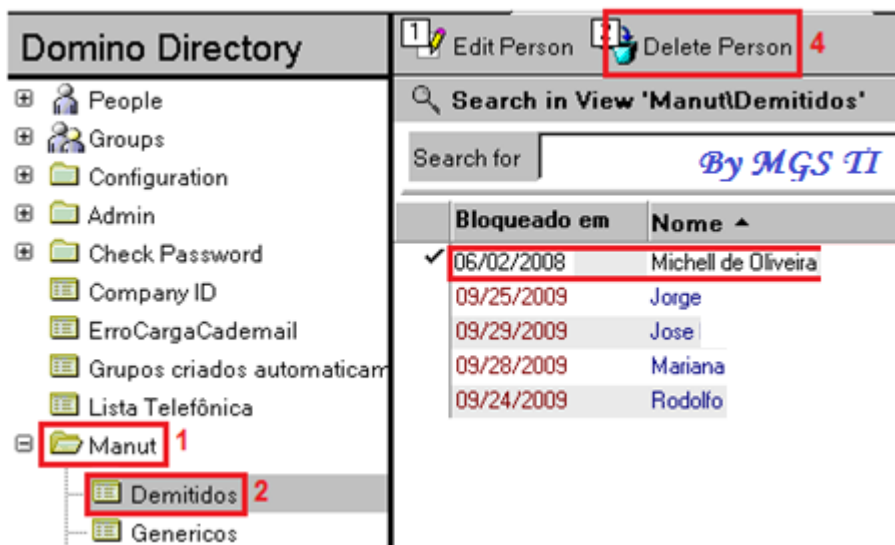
Domino Directory

People
Groups
Configuration
Admin
Check Password
Company ID
ErroCargaCademail
Grupos criados automaticam
Lista Telefônica
Manut 1
Demitidos 2
Genericos

Edit Person
Delete Person 4

Search in View 'Manut\Demitidos'

Search for

By MGS TI

| | Bloqueado em | Nome ▲ |
|---|---|---|
| ✓ | 06/02/2008 | Michell de Oliveira |
| | 09/25/2009 | Jorge |
| | 09/29/2009 | Jose |
| | 09/28/2009 | Mariana |
| | 09/24/2009 | Rodolfo |